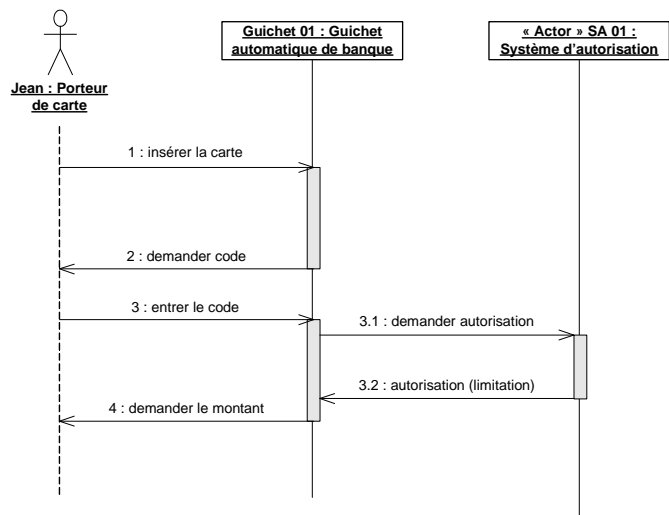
Jean : Porteur de carte

Guichet 01 : Guichet automatique de banque

« Actor » SA 01 : Système d'autorisation

1 : insérer la carte

2 : demander code

3 : entrer le code

3.1 : demander autorisation

3.2 : autorisation (limitation)

4 : demander le montant